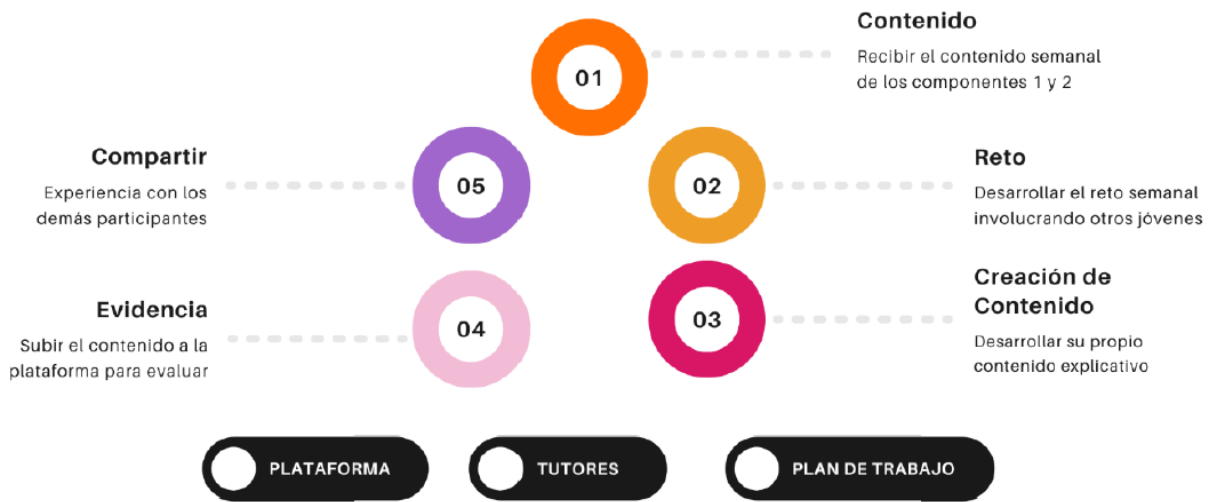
01

Contenido

Recibir el contenido semanal de los componentes 1 y 2

05

Compartir

Experiencia con los demás participantes

02

Reto

Desarrollar el reto semanal involucrando otros jóvenes

04

Evidencia

Subir el contenido a la plataforma para evaluar

03

Creación de Contenido

Desarrollar su propio contenido explicativo

PLATAFORMA

TUTORES

PLAN DE TRABAJO